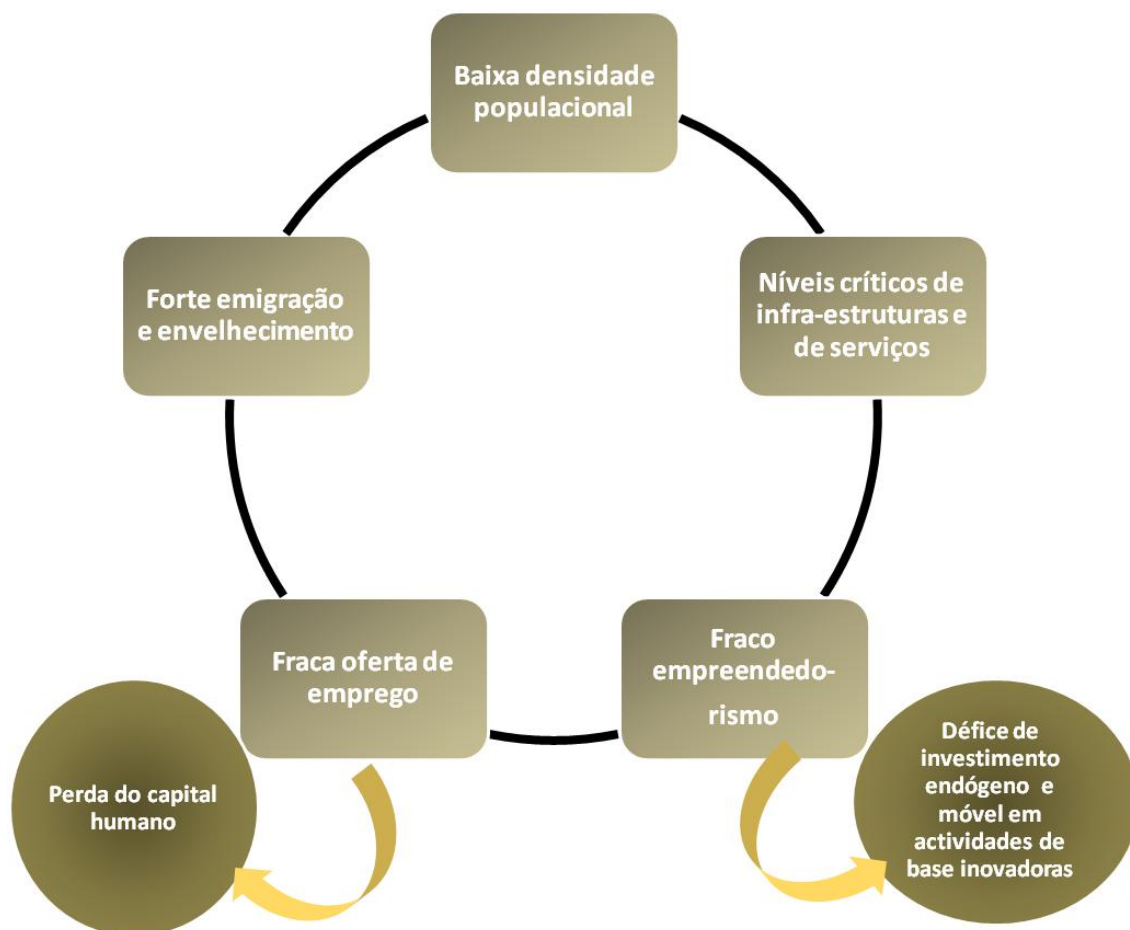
Baixa densidade populacional

Níveis críticos de infra-estruturas e de serviços

Fraco empreendedo-rismo

Fraca oferta de emprego

Forte emigração e envelhecimento

Perda do capital humano

Défice de investimento endógeno e móvel em actividades de base inovadoras